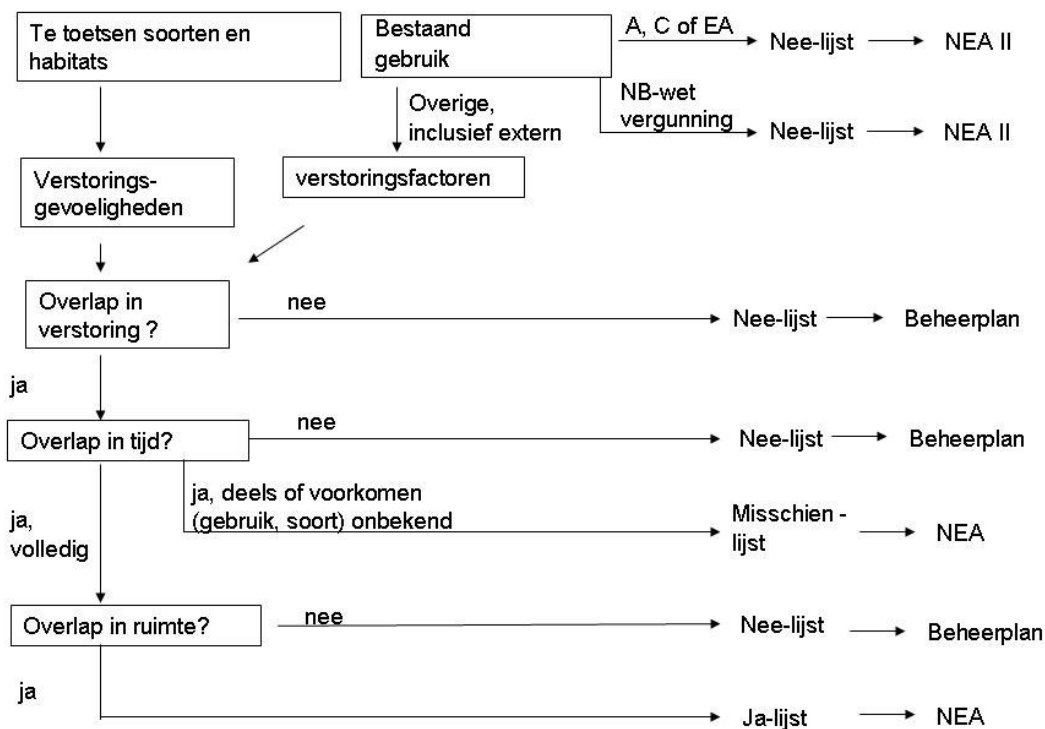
Te toetsen soorten en habitats

Bestaand gebruik

A, C of EA

Nee-lijst

NEA II

NB-wet vergunning

Nee-lijst

NEA II

Overige, inclusief extern

Verstorings-gevoeligheden

verstoringsfactoren

Overlap in verstoring ?

nee

Nee-lijst

Beheerplan

ja

Overlap in tijd?

nee

Nee-lijst

Beheerplan

ja, deels of voorkomen (gebruik, soort) onbekend

Misschien - lijst

NEA

ja, volledig

Overlap in ruimte?

nee

Nee-lijst

Beheerplan

ja

Ja-lijst

NEA